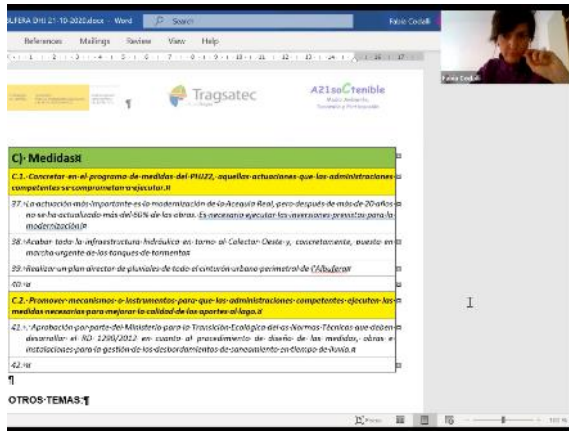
BUFERA DHI 21-10-2020.docx - Word Search Fabio Cedelli

References Mailings Review View Help

Tragsatec A21soCtenible

C)·Medidas¤

C.1.·Concretar·en·el·programa·de·medidas·del·PHJ22,·aquellas·actuaciones·que·las·administraciones·competentes·se·comprometan·a·ejecutar.¤

37.·La·actuación·más·importante·es·la·modernización·de·la·Acequia·Real,·pero·después·de·más·de·20·años·no·se·ha·actualizado·más·del·60%·de·las·obras.·Es·necesario·ejecutar·las·inversiones·previstas·para·la·modernización.¤

38.·Acabar·toda·la·infraestructura·hidráulica·en·torno·al·Colector·Oeste·y,·concretamente,·puesta·en·marcha·urgente·de·los·tanques·de·tormentas¤

39.·Realizar·un·plan·director·de·pluviales·de·todo·el·cinturón·urbano·perimetral·de·l'Albufera¤

40.·¤

C.2.·Promover·mecanismos·o·instrumentos·para·que·las·administraciones·competentes·ejecuten·las·medidas·necesarias·para·mejorar·la·calidad·de·los·aportes·al·lago.¤

41.·Aprobación·por·parte·del·Ministerio·para·la·Transición·Ecológica·de·las·Normas·Técnicas·que·deben·desarrollar·el·RD·1290/2012·en·cuanto·al·procedimiento·de·diseño·de·las·medidas,·obras·e·instalaciones·para·la·gestión·de·los·desbordamientos·de·saneamiento·en·tiempo·de·lluvia.¤

42.·¤

¶

OTROS·TEMAS:¶

Fabio Cedelli

Focus 100 %